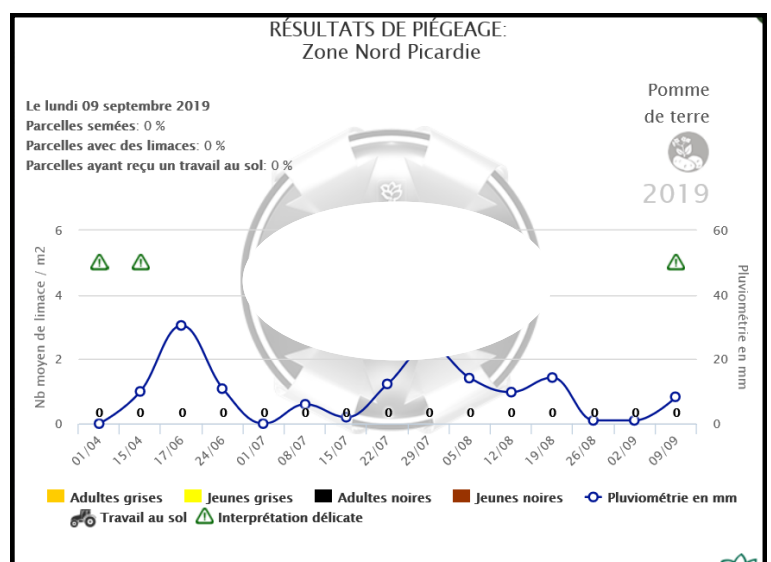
RÉSULTATS DE PIÉGEAGE:
Zone Nord Picardie

Le lundi 09 septembre 2019
Parcelles semées: 0 %
Parcelles avec des limaces: 0 %
Parcelles ayant reçu un travail au sol: 0 %

Pomme de terre
2019

Nb moyen de limace / m2
Pluviométrie en mm

6
4
2
0

60
40
20
0

0 0 0 0 0 0 0 0 0 0 0 0 0 0 0

01/04 15/04 17/06 24/06 01/07 08/07 15/07 22/07 29/07 05/08 12/08 19/08 26/08 02/09 09/09

Adultes grises Jeunes grises Adultes noires Jeunes noires Pluviométrie en mm
Travail au sol Interprétation délicate